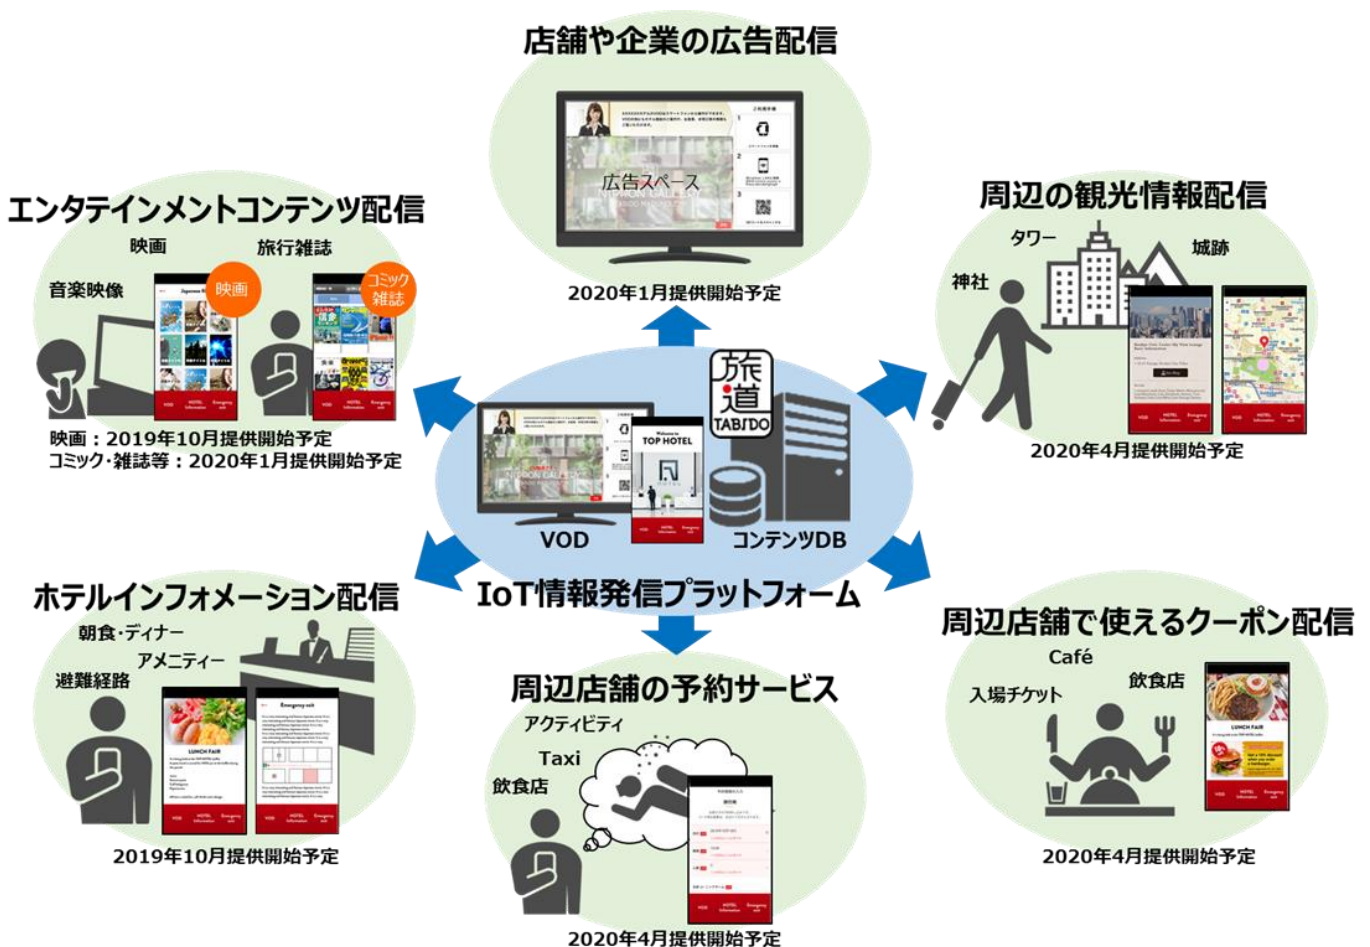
店舗や企業の広告配信

広告スペース

2020年1月提供開始予定

エンタテインメントコンテンツ配信

映画

旅行雑誌

音楽映像

映画

コミック雑誌

映画：2019年10月提供開始予定
コミック・雑誌等：2020年1月提供開始予定

周辺の観光情報配信

タワー

城跡

神社

2020年4月提供開始予定

旅道 TABIDO

TOP HOTEL

VOD

コンテンツDB

IoT情報発信プラットフォーム

ホテルインフォメーション配信

朝食・ディナー

アメニティー

避難経路

LUNCH FAIR

Emergency exit

2019年10月提供開始予定

周辺店舗の予約サービス

アクティビティ

Taxi

飲食店

2020年4月提供開始予定

周辺店舗で使えるクーポン配信

Café

飲食店

入場チケット

LUNCH FAIR

2020年4月提供開始予定